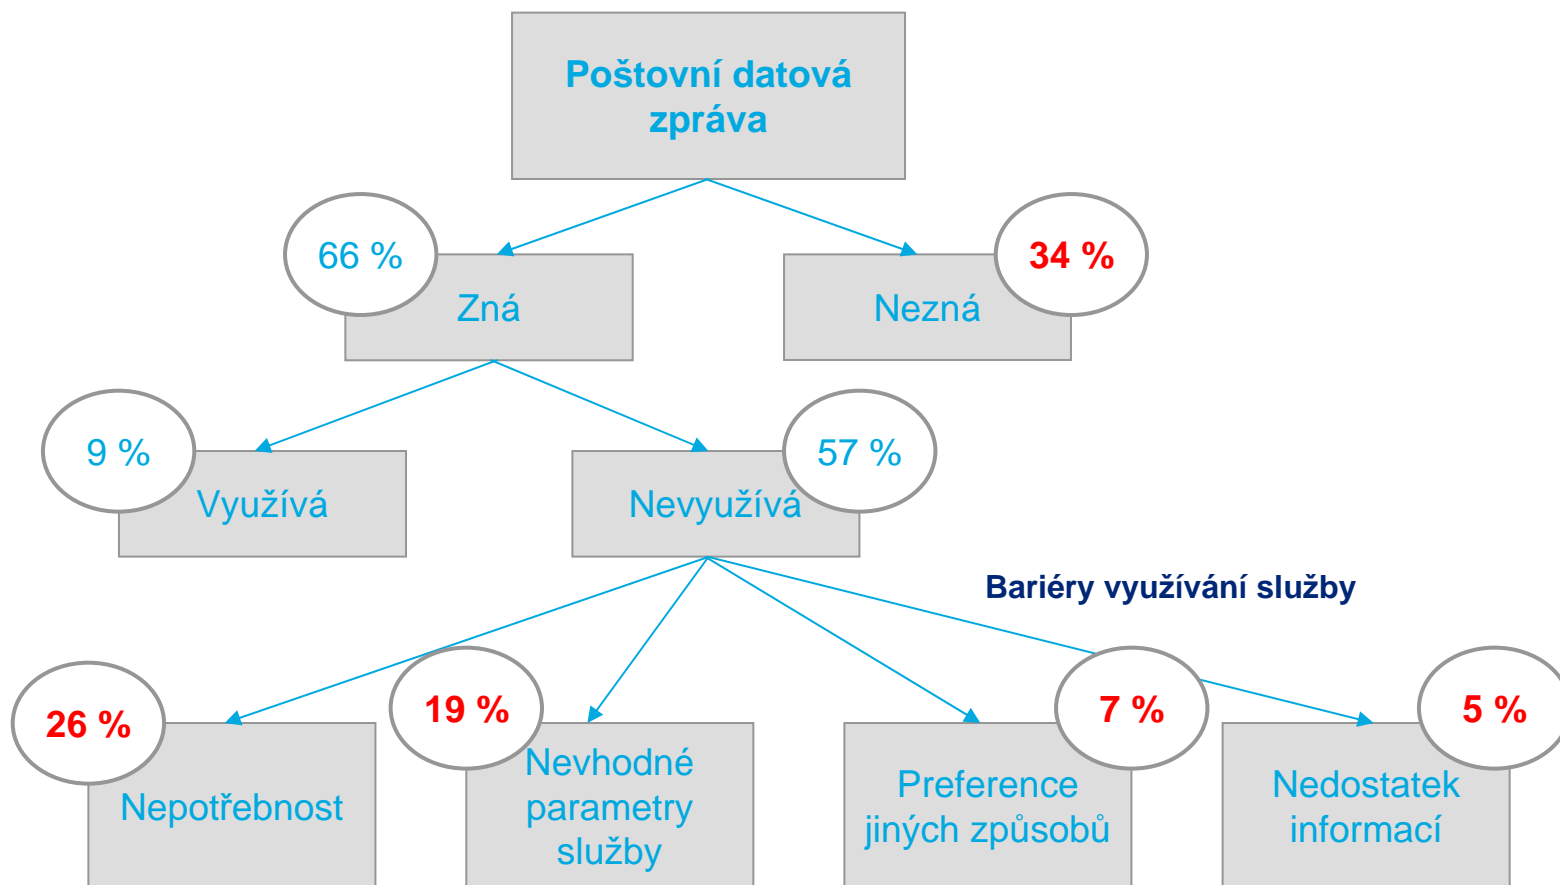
Poštovní datová zpráva

66 %
Zná

34 %
Nezná

9 %
Využívá

57 %
Nevyužívá

Bariéry využívání služby

26 %
Nepotřebnost

19 %
Nevhodné parametry služby

7 %
Preference jiných způsobů

5 %
Nedostatek informací